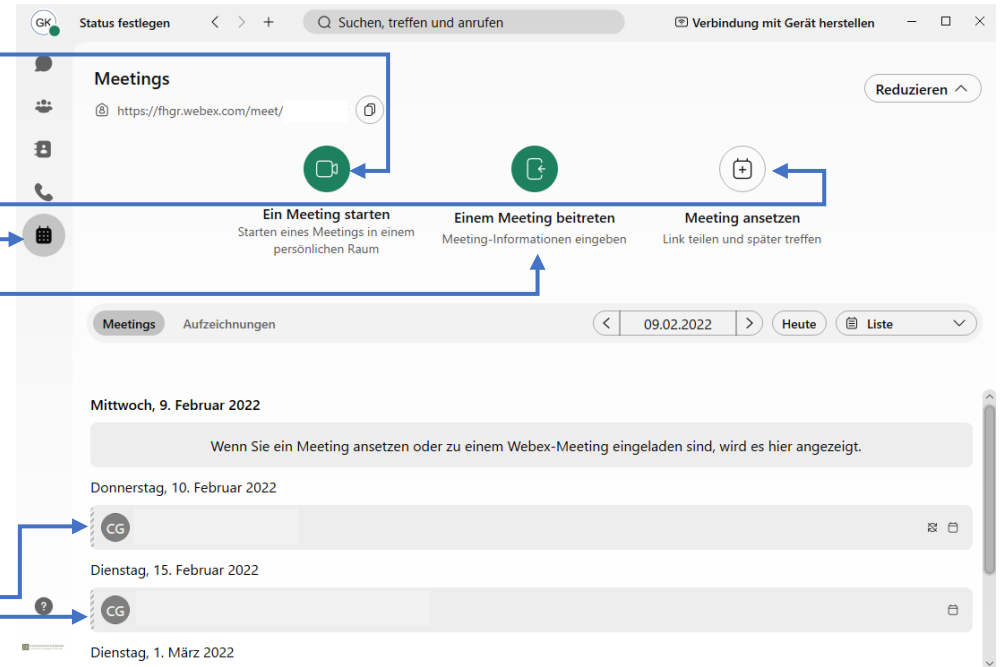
GK Status festlegen

Suchen, treffen und anrufen

Verbindung mit Gerät herstellen

Meetings

https://fhgr.webex.com/meet/

Reduzieren

Ein Meeting starten
Starten eines Meetings in einem persönlichen Raum

Einem Meeting beitreten
Meeting-Informationen eingeben

Meeting ansetzen
Link teilen und später treffen

Meetings Aufzeichnungen

09.02.2022 Heute Liste

Mittwoch, 9. Februar 2022

Wenn Sie ein Meeting ansetzen oder zu einem Webex-Meeting eingeladen sind, wird es hier angezeigt.

Donnerstag, 10. Februar 2022

CG

Dienstag, 15. Februar 2022

CG

Dienstag, 1. März 2022